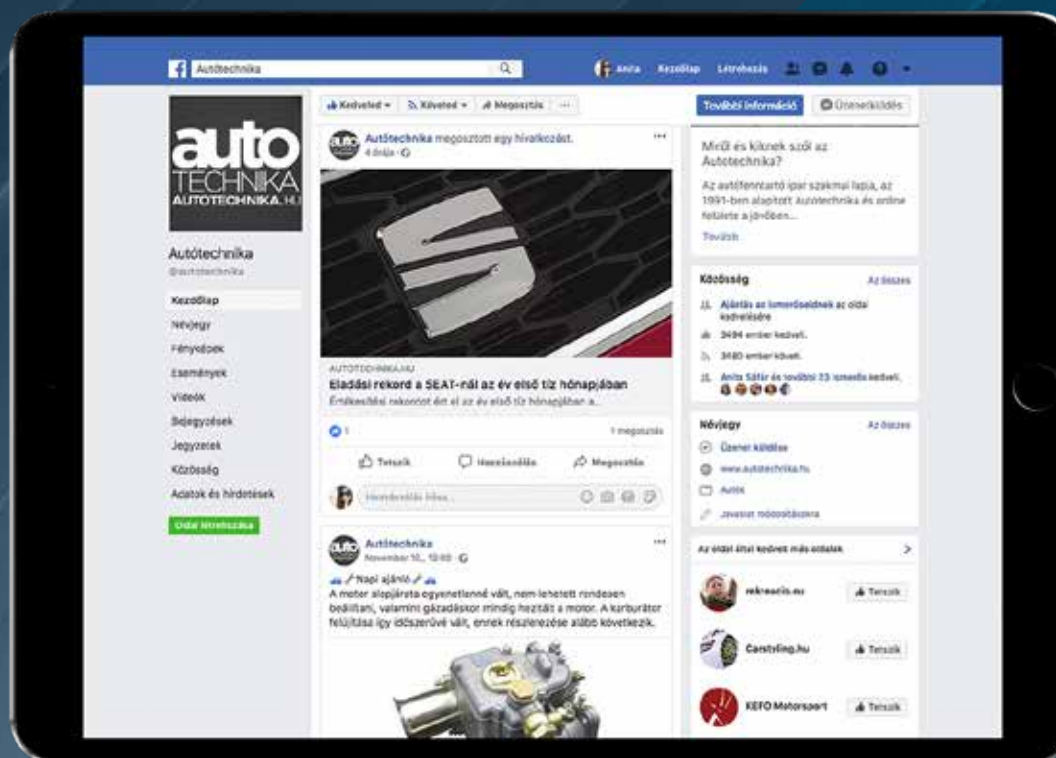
Autótechnika

Anita Kezdőlap Létrehozás

auto TECHNIKA AUTOTECHNIKA.HU

Autótechnika
@autotechnika

Kezdőlap
Névjegy
Fényképek
Események
Videók
Bejegyzések
Jegyzetek
Közösség
Ajánlatok és hirdetések

Oldal létrehozása

Kedveled Követed Megosztás ···

Autótechnika megosztott egy hivatkozást.
4 órája

AUTOTECHNIKA.HU
Eladási rekord a SEAT-nál az év első tíz hónapjában
Értékesítési rekordot ért el az év első tíz hónapjában a...

1 megosztás

Tetszik Hozzászólás Megosztás

Hozzászólás írása...

Autótechnika
November 10., 10:00

Napi ajánló
A motor alapjárata egyenetlenné vált, nem lehetett rendesen beállítani, valamint gázadáskor mindig heztált a motor. A karburátor felújítása így időszerűvé vált, ennek részletezése alább következik.

További információ Üzenetküldés

Miről és kiknek szól az Autótechnika?
Az autófenntartó ipar szakmai lapja, az 1991-ben alapított Autótechnika és online felülete a jövőben...
Tovább

Közösség Az összes
Ajánlás az ismerőseidnek az oldal kedvelésére
3494 ember kedveli.
3480 ember követi.
Anita Sáfár és további 23 ismerős kedveli.

Névjegy Az összes
Üzenet küldése
www.autotechnika.hu
Autók
Javaslat módosításokra

Az oldal által kedvelt más oldalak

rekreacio.eu Tetszik
Carstyling.hu Tetszik
KEFO Motorsport Tetszik